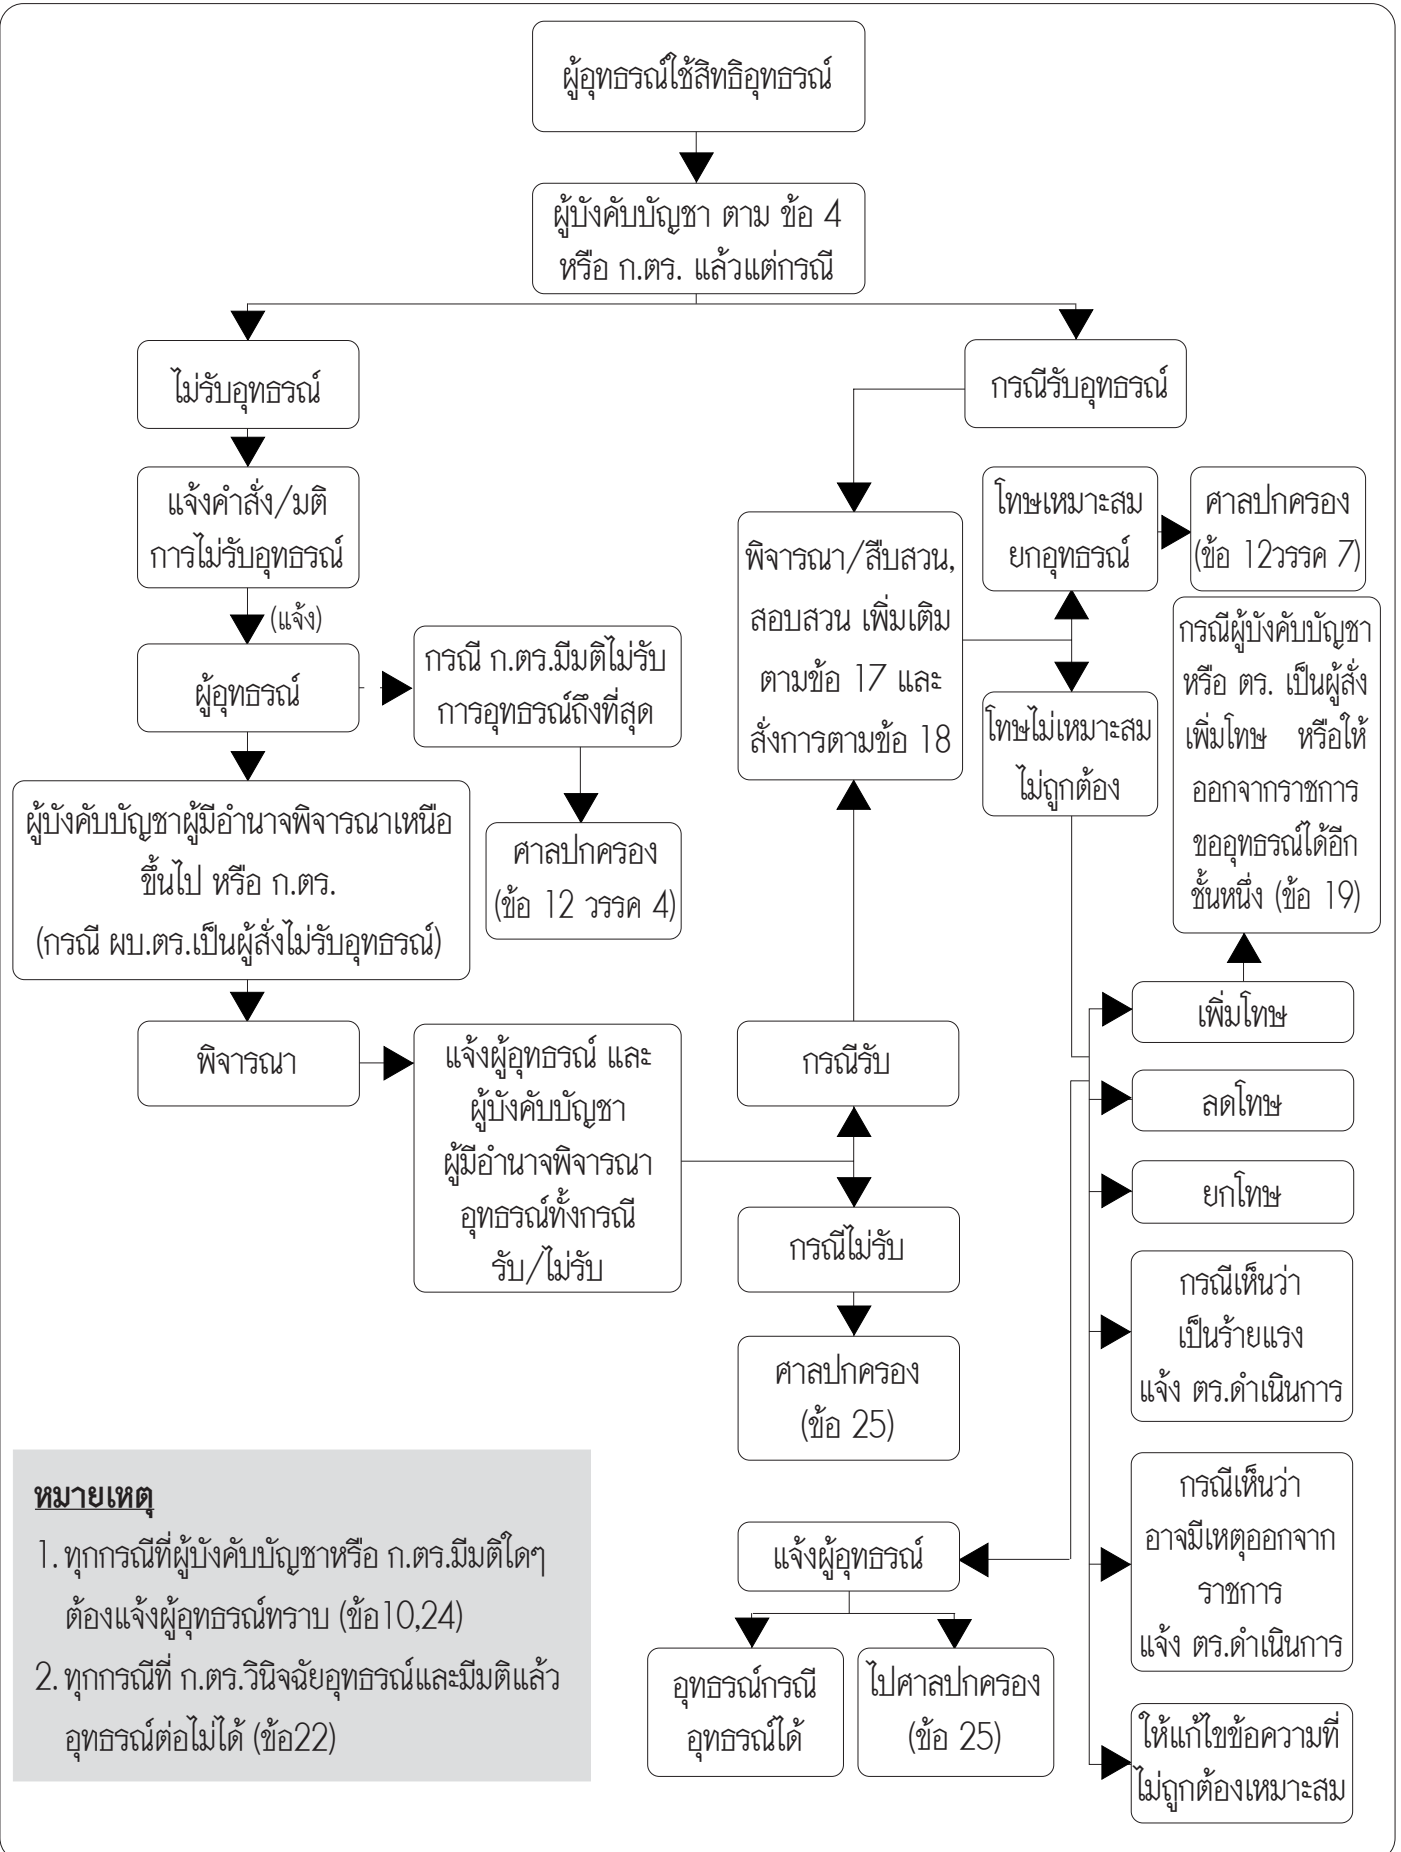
ผู้อุทธรณ์ใช้สิทธิอุทธรณ์

ผู้บังคับบัญชา ตาม ข้อ 4 หรือ ก.ตร. แล้วแต่กรณี

ไม่รับอุทธรณ์

แจ้งคำสั่ง/มติ การไม่รับอุทธรณ์

(แจ้ง)

ผู้อุทธรณ์

กรณี ก.ตร.มีมติไม่รับ การอุทธรณ์ถึงที่สุด

ศาลปกครอง (ข้อ 12 วรรค 4)

ผู้บังคับบัญชาผู้มีอำนาจพิจารณาเหนือขึ้นไป หรือ ก.ตร. (กรณี ผบ.ตร.เป็นผู้สั่งไม่รับอุทธรณ์)

พิจารณา

แจ้งผู้อุทธรณ์ และ ผู้บังคับบัญชา ผู้มีอำนาจพิจารณา อุทธรณ์ทั้งกรณี รับ/ไม่รับ

กรณีรับอุทธรณ์

พิจารณา/สืบสวน, สอบสวน เพิ่มเติม ตามข้อ 17 และ สั่งการตามข้อ 18

โทษเหมาะสม ยกอุทธรณ์

ศาลปกครอง (ข้อ 12วรรค 7)

โทษไม่เหมาะสม ไม่ถูกต้อง

กรณีผู้บังคับบัญชา หรือ ตร. เป็นผู้สั่ง เพิ่มโทษ หรือให้ออกจากราชการ ขออุทธรณ์ได้อีกชั้นหนึ่ง (ข้อ 19)

กรณีรับ

กรณีไม่รับ

ศาลปกครอง (ข้อ 25)

เพิ่มโทษ

ลดโทษ

ยกโทษ

กรณีเห็นว่า เป็นร้ายแรง แจ้ง ตร.ดำเนินการ

กรณีเห็นว่า อาจมีเหตุออกจาก ราชการ แจ้ง ตร.ดำเนินการ

ให้แก้ไขข้อความที่ไม่ถูกต้องเหมาะสม

แจ้งผู้อุทธรณ์

อุทธรณ์กรณี อุทธรณ์ได้

ไปศาลปกครอง (ข้อ 25)

หมายเหตุ
1. ทุกกรณีที่ผู้บังคับบัญชาหรือ ก.ตร.มีมติใดๆ ต้องแจ้งผู้อุทธรณ์ทราบ (ข้อ10,24)
2. ทุกกรณีที่ ก.ตร.วินิจฉัยอุทธรณ์และมีมติแล้ว อุทธรณ์ต่อไม่ได้ (ข้อ22)